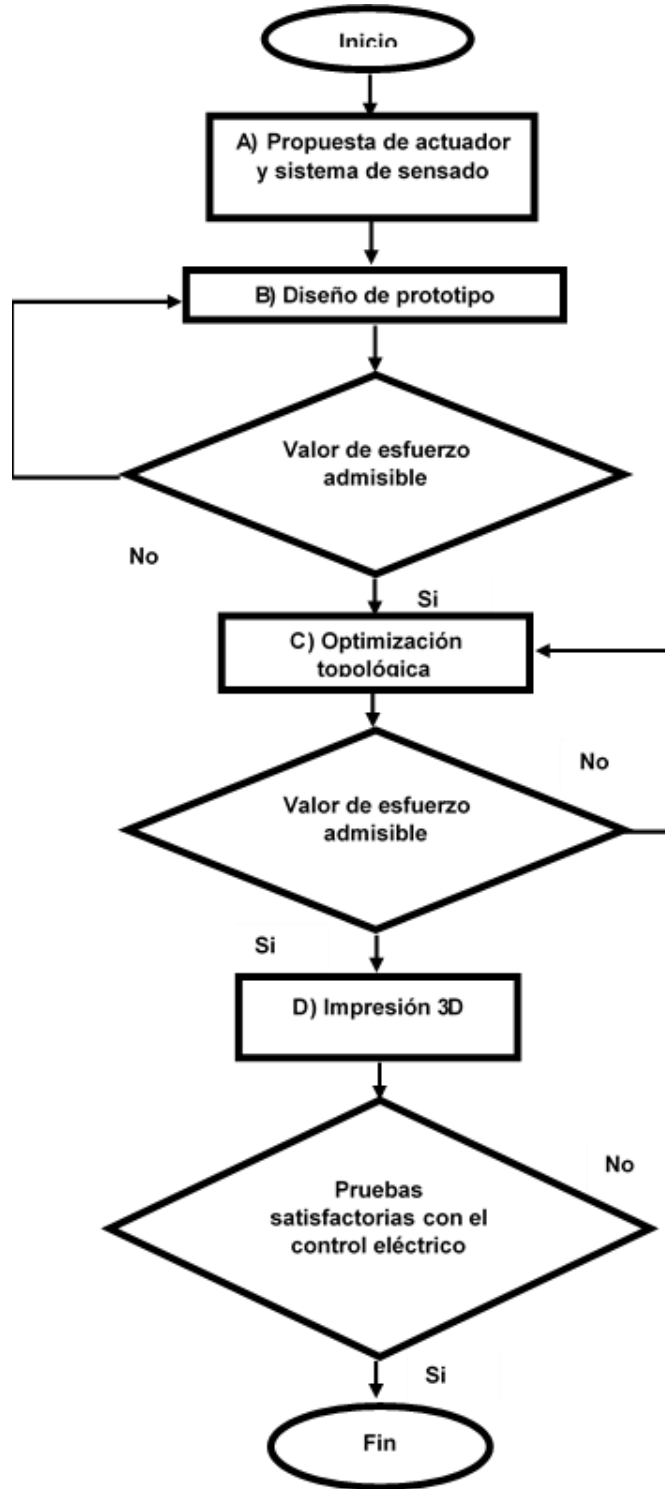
Inicio

A) Propuesta de actuador y sistema de sensado

B) Diseño de prototipo

Valor de esfuerzo admisible

No

Si

C) Optimización topológica

No

Valor de esfuerzo admisible

Si

D) Impresión 3D

No

Pruebas satisfactorias con el control eléctrico

Si

Fin